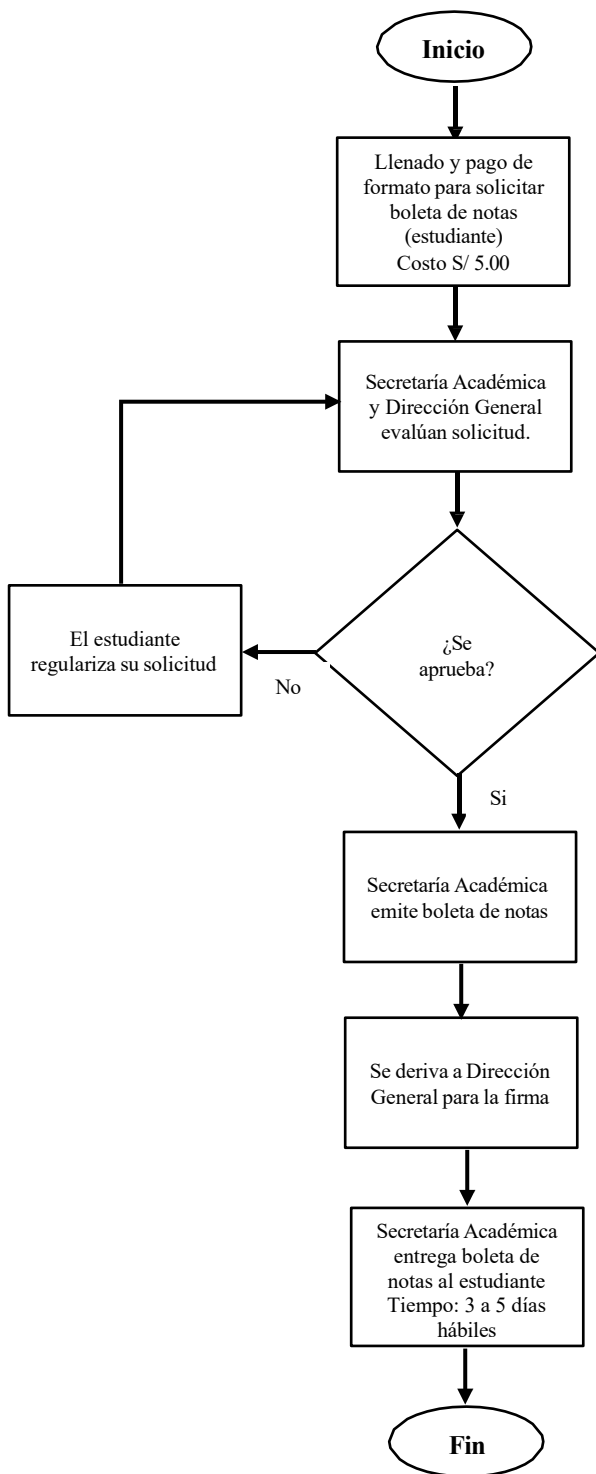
Inicio

Llenado y pago de formato para solicitar boleta de notas (estudiante) Costo S/ 5.00

Secretaría Académica y Dirección General evalúan solicitud.

¿Se aprueba?

No

El estudiante regulariza su solicitud

Si

Secretaría Académica emite boleta de notas

Se deriva a Dirección General para la firma

Secretaría Académica entrega boleta de notas al estudiante Tiempo: 3 a 5 días hábiles

Fin